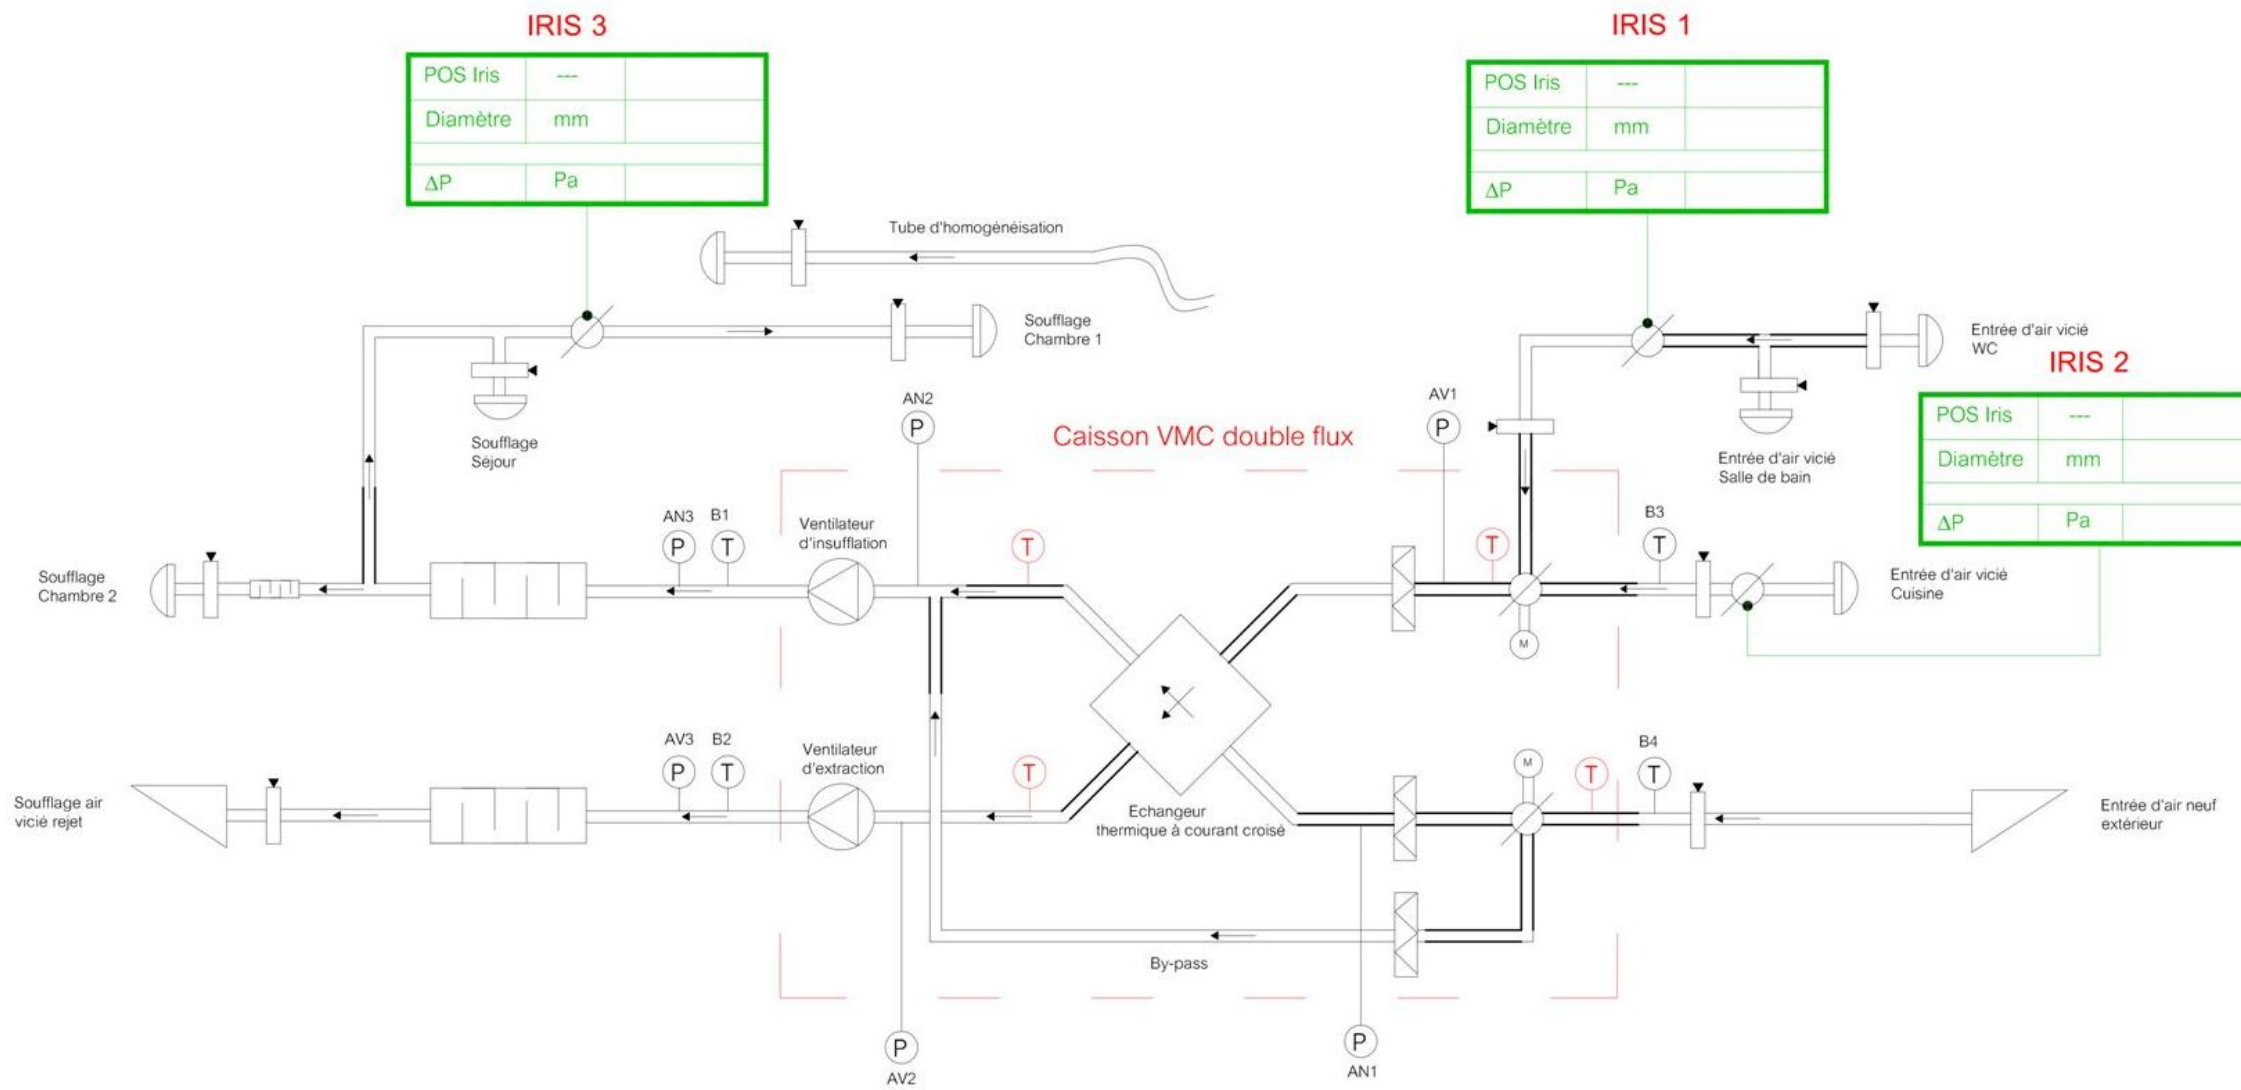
IRIS 3

| POS Iris | --- | |
|---|---|---|
| Diamètre | mm | |
| | | |
| ΔP | Pa | |

IRIS 1

| POS Iris | --- | |
|---|---|---|
| Diamètre | mm | |
| | | |
| ΔP | Pa | |

IRIS 2

| POS Iris | --- | |
|---|---|---|
| Diamètre | mm | |
| | | |
| ΔP | Pa | |

Tube d'homogénéisation

Soufflage Chambre 1

Entrée d'air vicié WC

Soufflage Séjour

AN2
P

Caisson VMC double flux

AV1
P

Entrée d'air vicié Salle de bain

AN3 B1
P T

Ventilateur d'insufflation

T

T

B3
T

Soufflage Chambre 2

Entrée d'air vicié Cuisine

M

AV3 B2
P T

Ventilateur d'extraction

T

M

T

B4
T

Soufflage air vicié rejet

Echangeur thermique à courant croisé

Entrée d'air neuf extérieur

By-pass

P
AV2

P
AN1